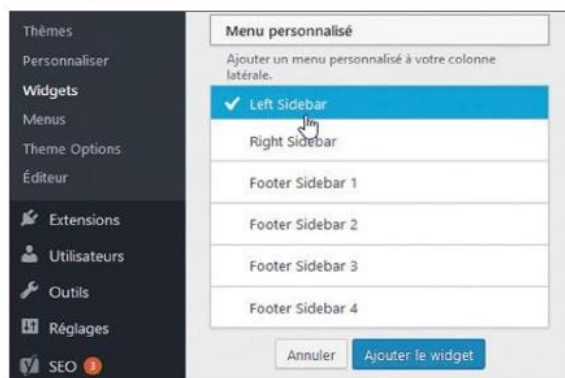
Thèmes
Personnaliser
Widgets
Menus
Theme Options
Éditeur
Extensions
Utilisateurs
Outils
Réglages
SEO 3

Menu personnalisé
Ajouter un menu personnalisé à votre colonne latérale.
✔ Left Sidebar
Right Sidebar
Footer Sidebar 1
Footer Sidebar 2
Footer Sidebar 3
Footer Sidebar 4
Annuler
Ajouter le widget